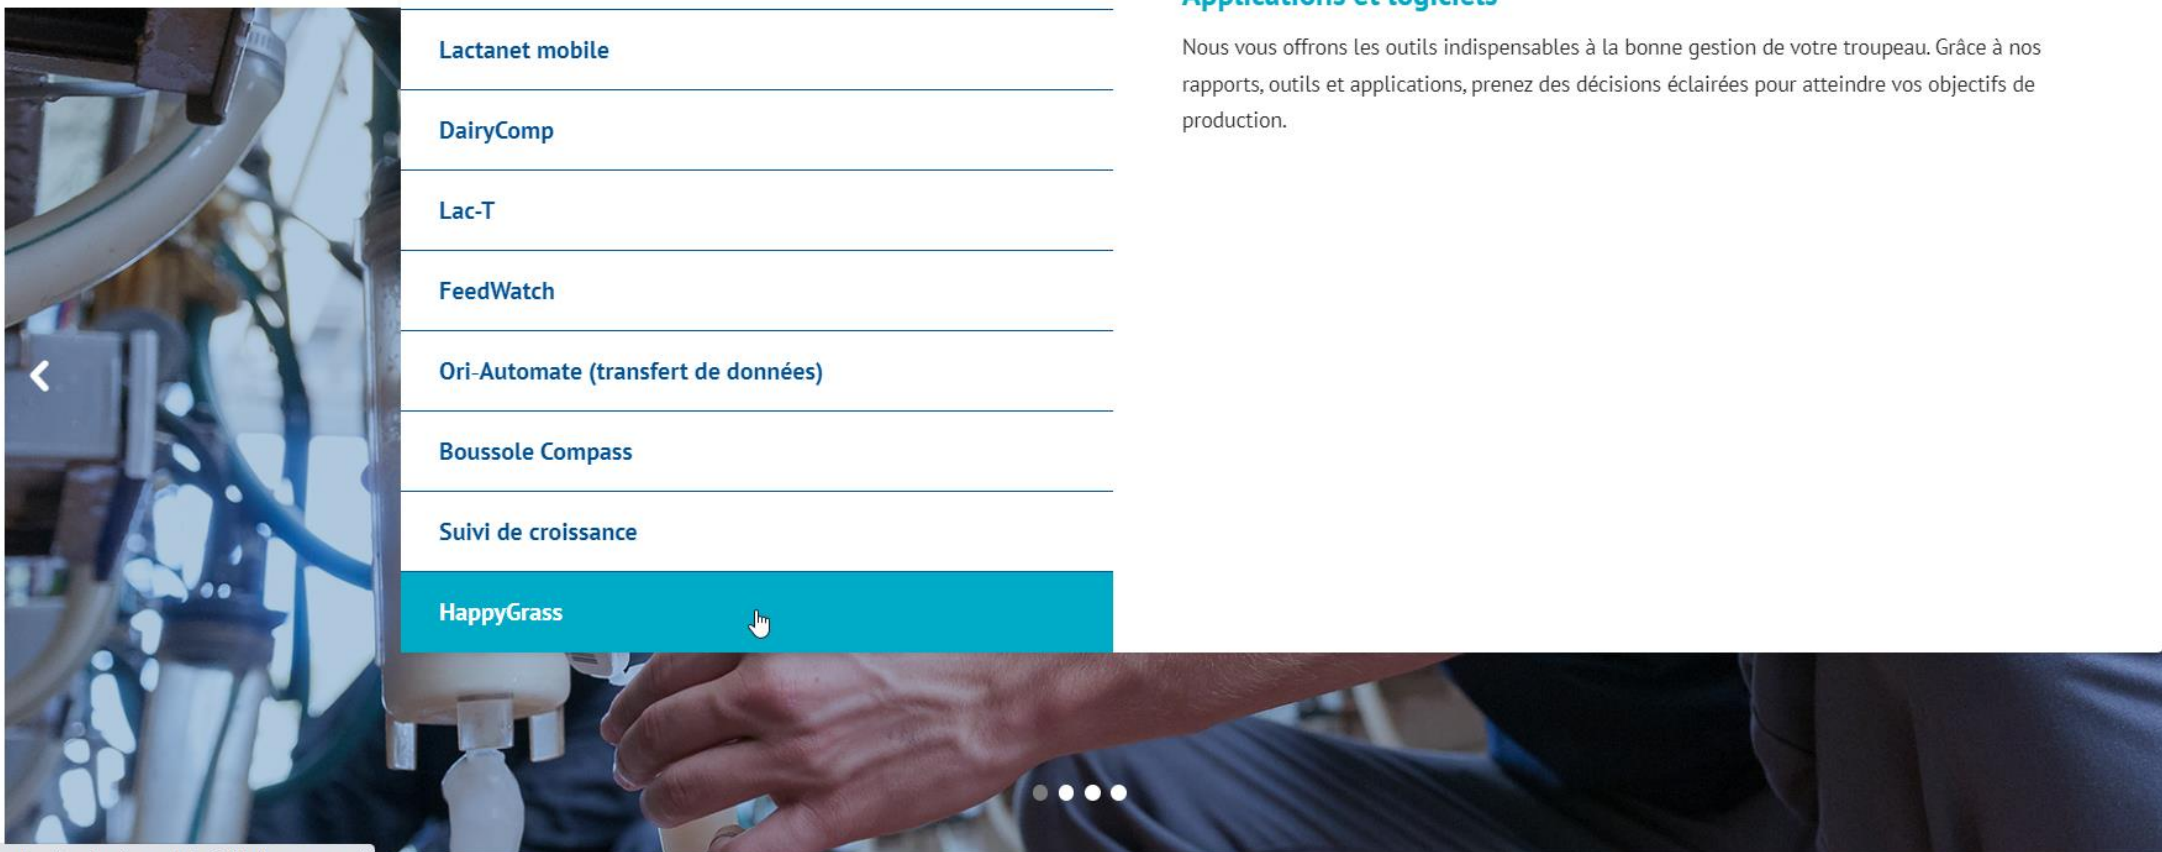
Lactanet mobile

DairyComp

Lac-T

FeedWatch

Ori-Automate (transfert de données)

Boussole Compass

Suivi de croissance

HappyGrass

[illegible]

Nous vous offrons les outils indispensables à la bonne gestion de votre troupeau. Grâce à nos rapports, outils et applications, prenez des décisions éclairées pour atteindre vos objectifs de production.